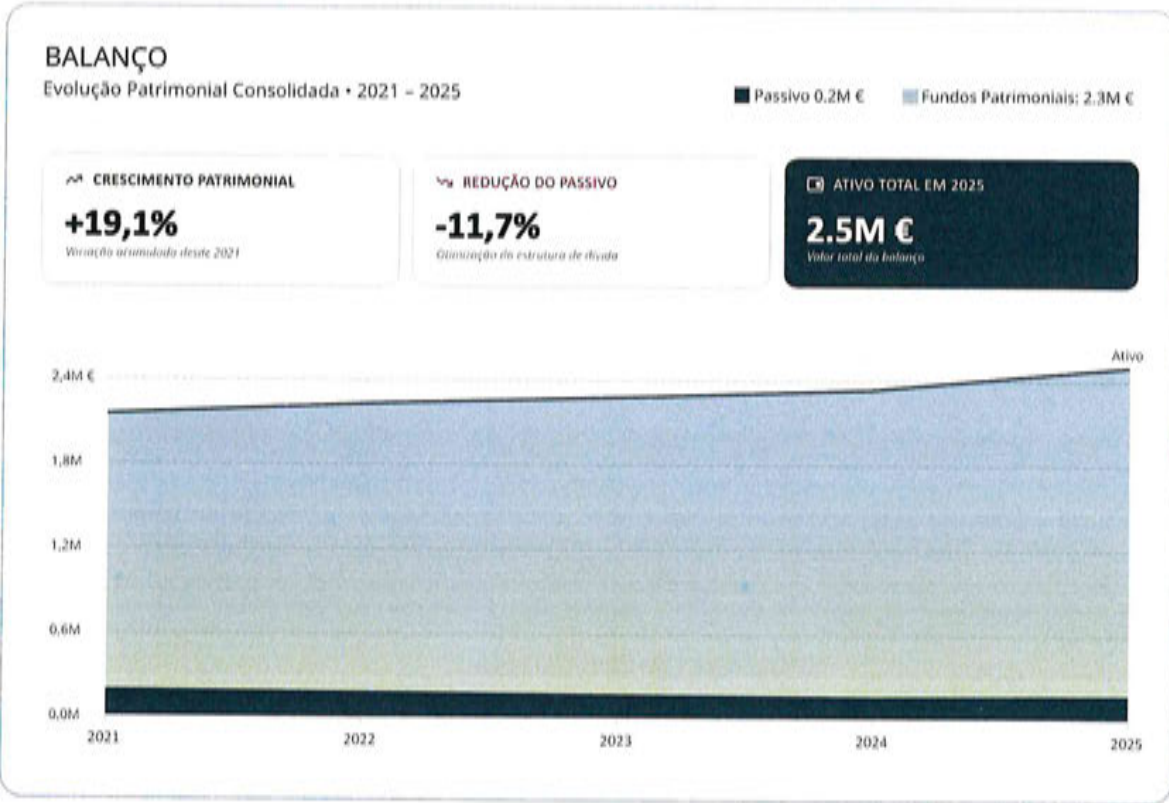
BALANÇO
Evolução Patrimonial Consolidada • 2021 – 2025

Passivo 0.2M €
Fundos Patrimoniais: 2.3M €

CRESCIMENTO PATRIMONIAL
+19,1%
Variação acumulada desde 2021

REDUÇÃO DO PASSIVO
-11,7%
Otimização da estrutura de dívida

ATIVO TOTAL EM 2025
2.5M €
Valor total do balanço

Ativo
2,4M €
1,8M
1,2M
0,6M
0,0M
2021
2022
2023
2024
2025